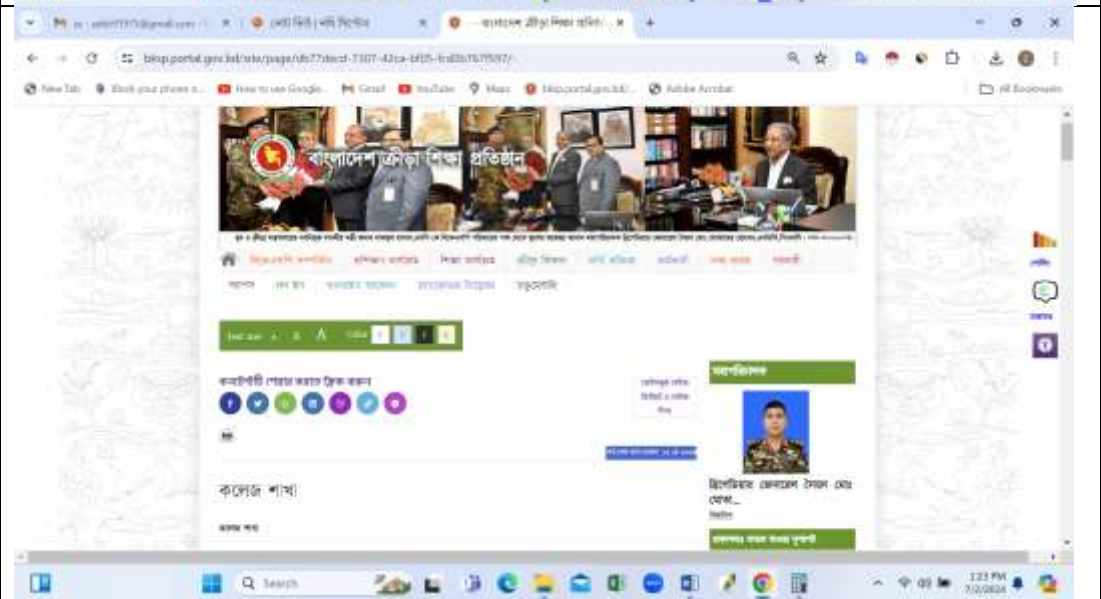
bksp.portal.gov.bd/site/page/

New Tab | Gmail | YouTube | Maps | bksp.portal.gov.bd/... | Adobe Acrobat | All Bookmarks

বাংলাদেশ ক্রীড়া শিক্ষা প্রতিষ্ঠান

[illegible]

কলেজ শাখা

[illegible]

ব্রিগেডিয়ার জেনারেল সৈয়দ মোঃ মোস্ত...

Search

1:23 PM
7/2/2024